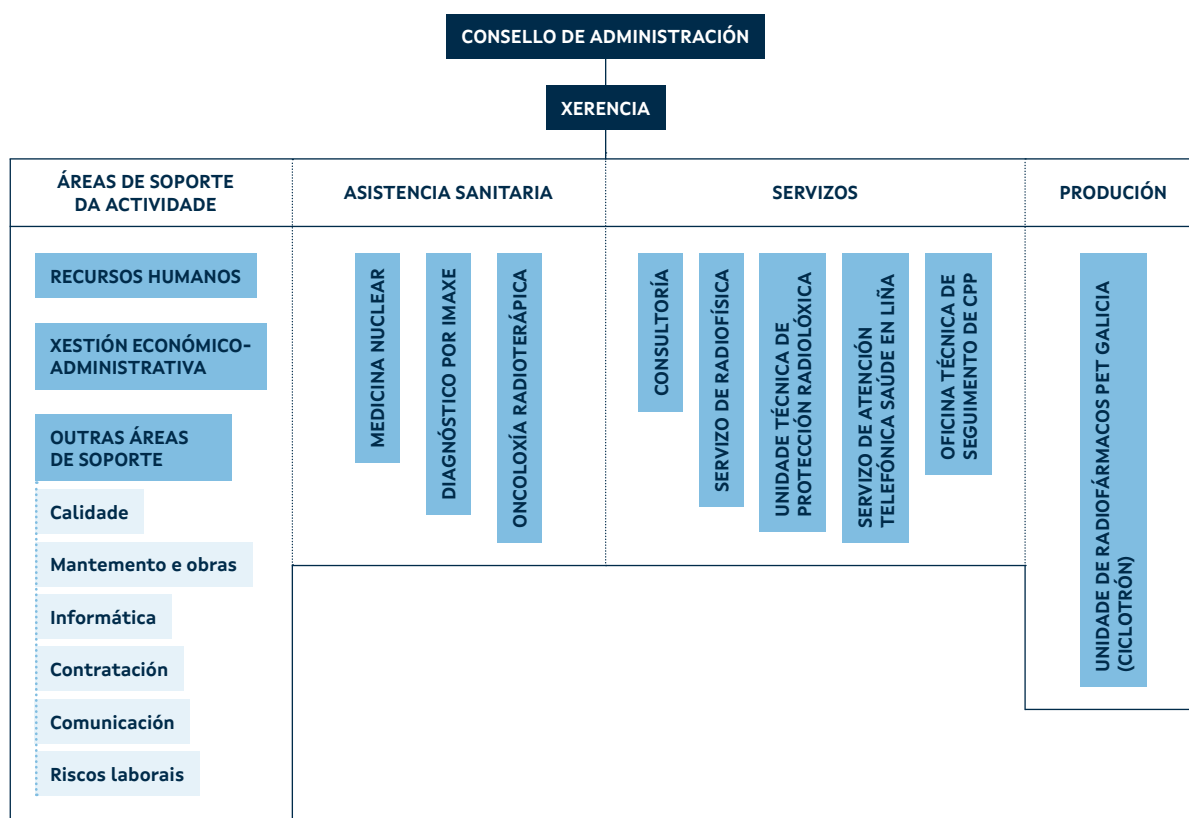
CONSELLO DE ADMINISTRACIÓN

XERENCIA

ÁREAS DE SOPORTE DA ACTIVIDADE

RECURSOS HUMANOS

XESTIÓN ECONÓMICO-ADMINISTRATIVA

OUTRAS ÁREAS DE SOPORTE

Calidade

Mantemento e obras

Informática

Contratación

Comunicación

Riscos laborais

ASISTENCIA SANITARIA

MEDICINA NUCLEAR

DIAGNÓSTICO POR IMAXE

ONCOLOXÍA RADIOTERÁPICA

SERVIZOS

CONSULTORÍA

SERVIZO DE RADIOFÍSICA

UNIDADE TÉCNICA DE PROTECCIÓN RADIOLÓXICA

SERVIZO DE ATENCIÓN TELEFÓNICA SAÚDE EN LIÑA

OFICINA TÉCNICA DE SEGUIMENTO DE CPP

PRODUCIÓN

UNIDADE DE RADIOFÁRMACOS PET GALICIA (CICLOTRÓN)